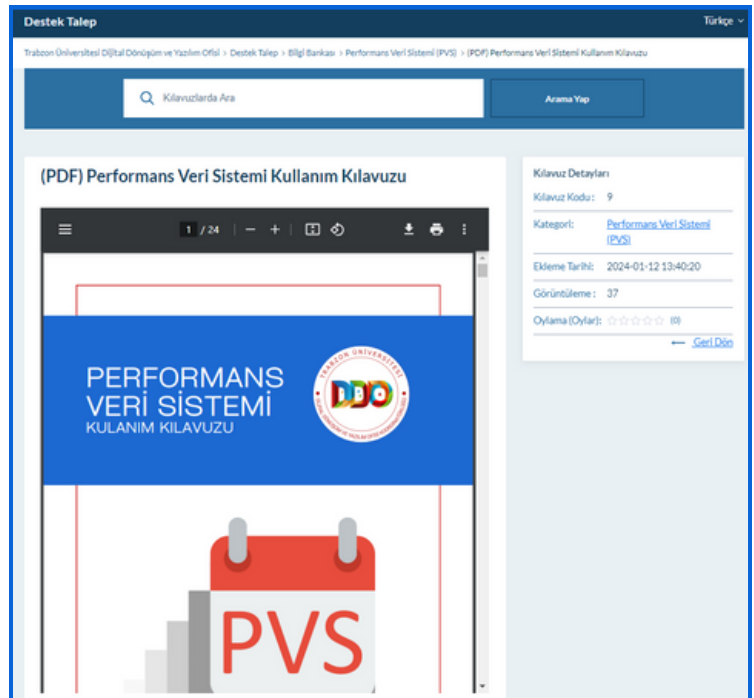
Destek Talep

Türkçe

Trabzon Üniversitesi Dijital Dönüşüm ve Yazılım Ofisi > Destek Talep > Bilgi Bankası > Performans Veri Sistemi (PVS) > (PDF) Performans Veri Sistemi Kullanım Kılavuzu

Kılavuzlarda Ara

Arama Yap

(PDF) Performans Veri Sistemi Kullanım Kılavuzu

1 / 24

PERFORMANS VERİ SİSTEMİ KULANIM KILAVUZU

TRABZON ÜNİVERSİTESİ

DDO

DİJİTAL DÖNÜŞÜM VE YAZILIM OFİSİ KOORDİNATÖRLÜĞÜ

PVS

Kılavuz Detayları

Kılavuz Kodu : 9

Kategori: Performans Veri Sistemi (PVS)

Ekleme Tarihi: 2024-01-12 13:40:20

Görüntüleme : 37

Oylama (Oylar): (0)

Geri Dön